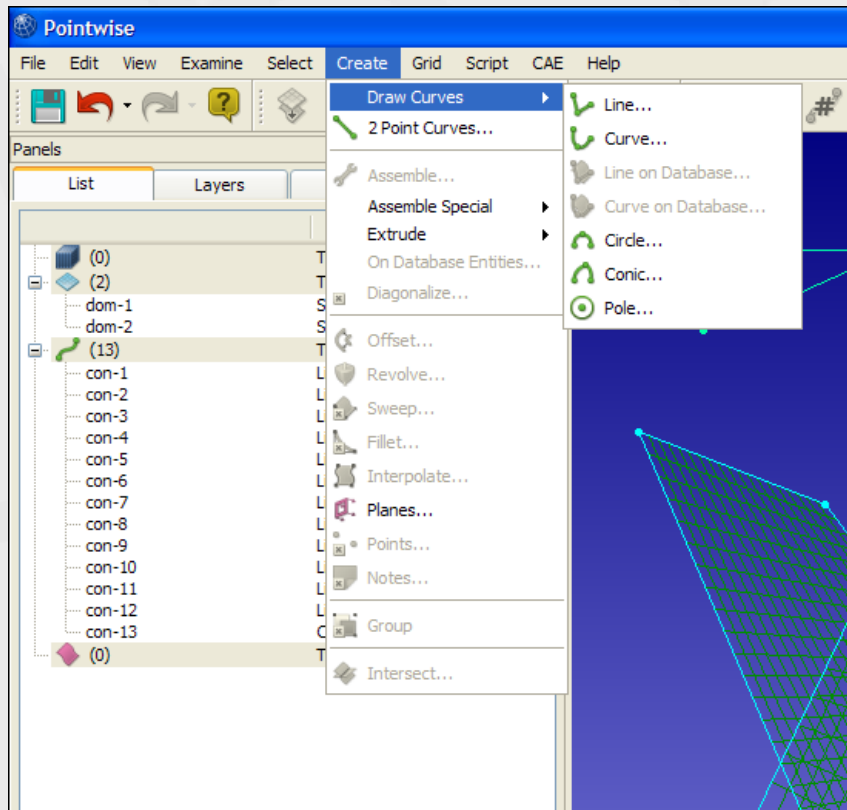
Pointwise

File Edit View Examine Select Create Grid Script CAE Help

Panels

List Layers

(0) T
(2) T
dom-1 S
dom-2 S
(13) T
con-1 L
con-2 L
con-3 L
con-4 L
con-5 L
con-6 L
con-7 L
con-8 L
con-9 L
con-10 L
con-11 L
con-12 L
con-13 C
(0) T

Draw Curves
2 Point Curves...
Assemble...
Assemble Special
Extrude
On Database Entities...
Diagonalize...
Offset...
Revolve...
Sweep...
Fillet...
Interpolate...
Planes...
Points...
Notes...
Group
Intersect...

Line...
Curve...
Line on Database...
Curve on Database...
Circle...
Conic...
Pole...